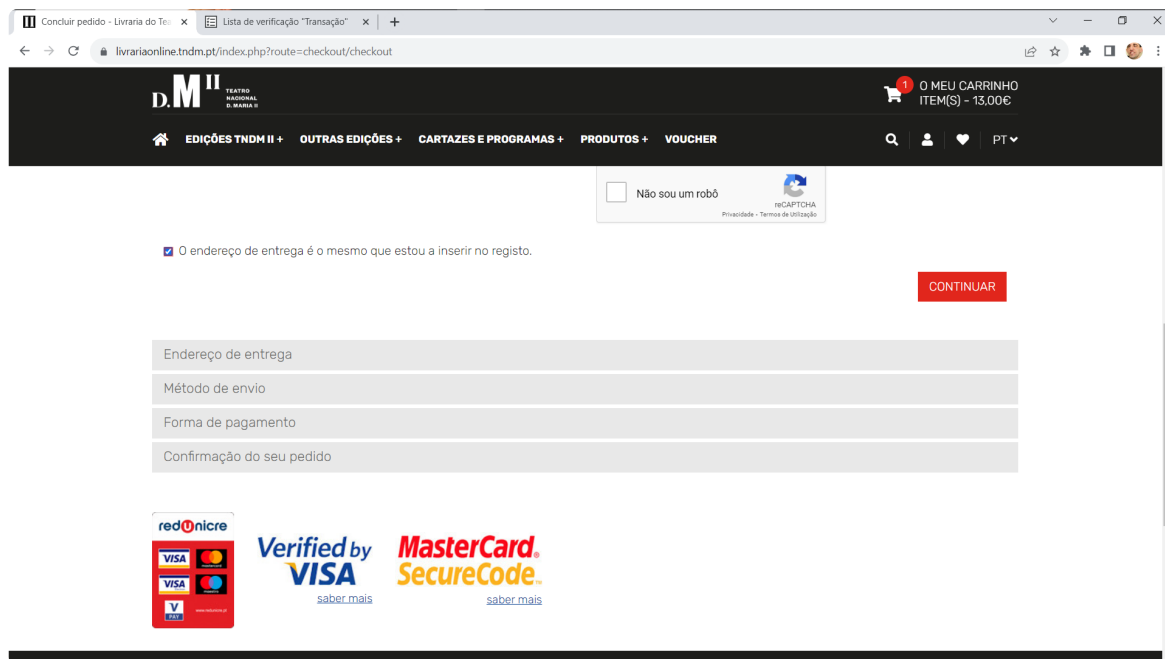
Concluir pedido - Livraria do Te ×
Lista de verificação "Transação" ×
+

livrariaonline.tndm.pt/index.php?route=checkout/checkout

D. M II TEATRO NACIONAL D. MARIA II

1 O MEU CARRINHO
ITEM(S) - 13,00€

EDIÇÕES TNDM II + OUTRAS EDIÇÕES + CARTAZES E PROGRAMAS + PRODUTOS + VOUCHER

PT

Não sou um robô
reCAPTCHA
Privacidade - Termos de Utilização

O endereço de entrega é o mesmo que estou a inserir no registo.

CONTINUAR

Endereço de entrega

Método de envio

Forma de pagamento

Confirmação do seu pedido

redUnicre
VISA
VISA
V PAY
www.redunicre.pt

Verified by VISA
saber mais

MasterCard. SecureCode.
saber mais